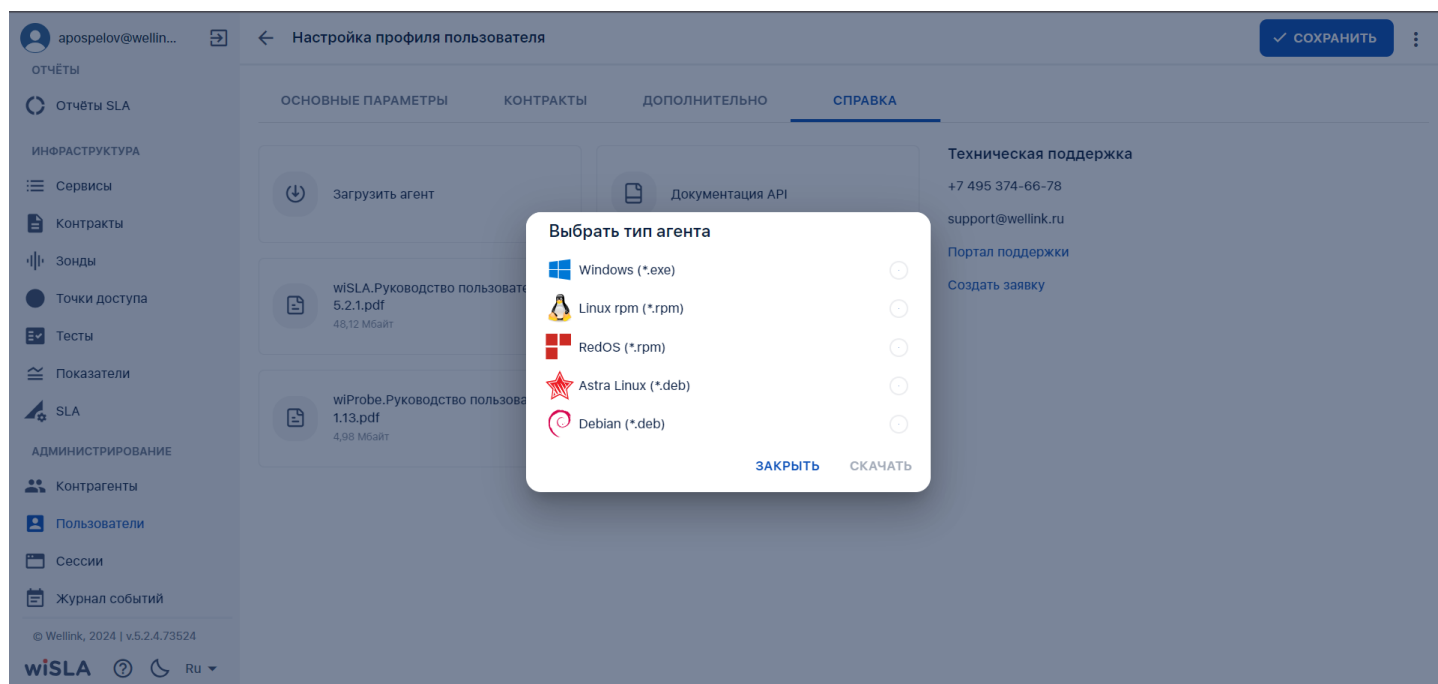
apospelov@wellin...

ОТЧЁТЫ

Отчёты SLA

ИНФРАСТРУКТУРА

Сервисы

Контракты

Зонды

Точки доступа

Тесты

Показатели

SLA

АДМИНИСТРИРОВАНИЕ

Контрагенты

Пользователи

Сессии

Журнал событий

© Wellink, 2024 | v.5.2.4.73524

wiSLA Ru

Настройка профиля пользователя

СОХРАНИТЬ

ОСНОВНЫЕ ПАРАМЕТРЫ КОНТРАКТЫ ДОПОЛНИТЕЛЬНО СПРАВКА

Загрузить агент

Документация API

wiSLA.Руководство пользовате 5.2.1.pdf
48,12 Мбайт

wiProbe.Руководство пользова 1.13.pdf
4,98 Мбайт

Техническая поддержка

+7 495 374-66-78

support@wellink.ru

Портал поддержки

Создать заявку

Выбрать тип агента

Windows (*.exe)

Linux rpm (*.rpm)

RedOS (*.rpm)

Astra Linux (*.deb)

Debian (*.deb)

ЗАКРЫТЬ СКАЧАТЬ